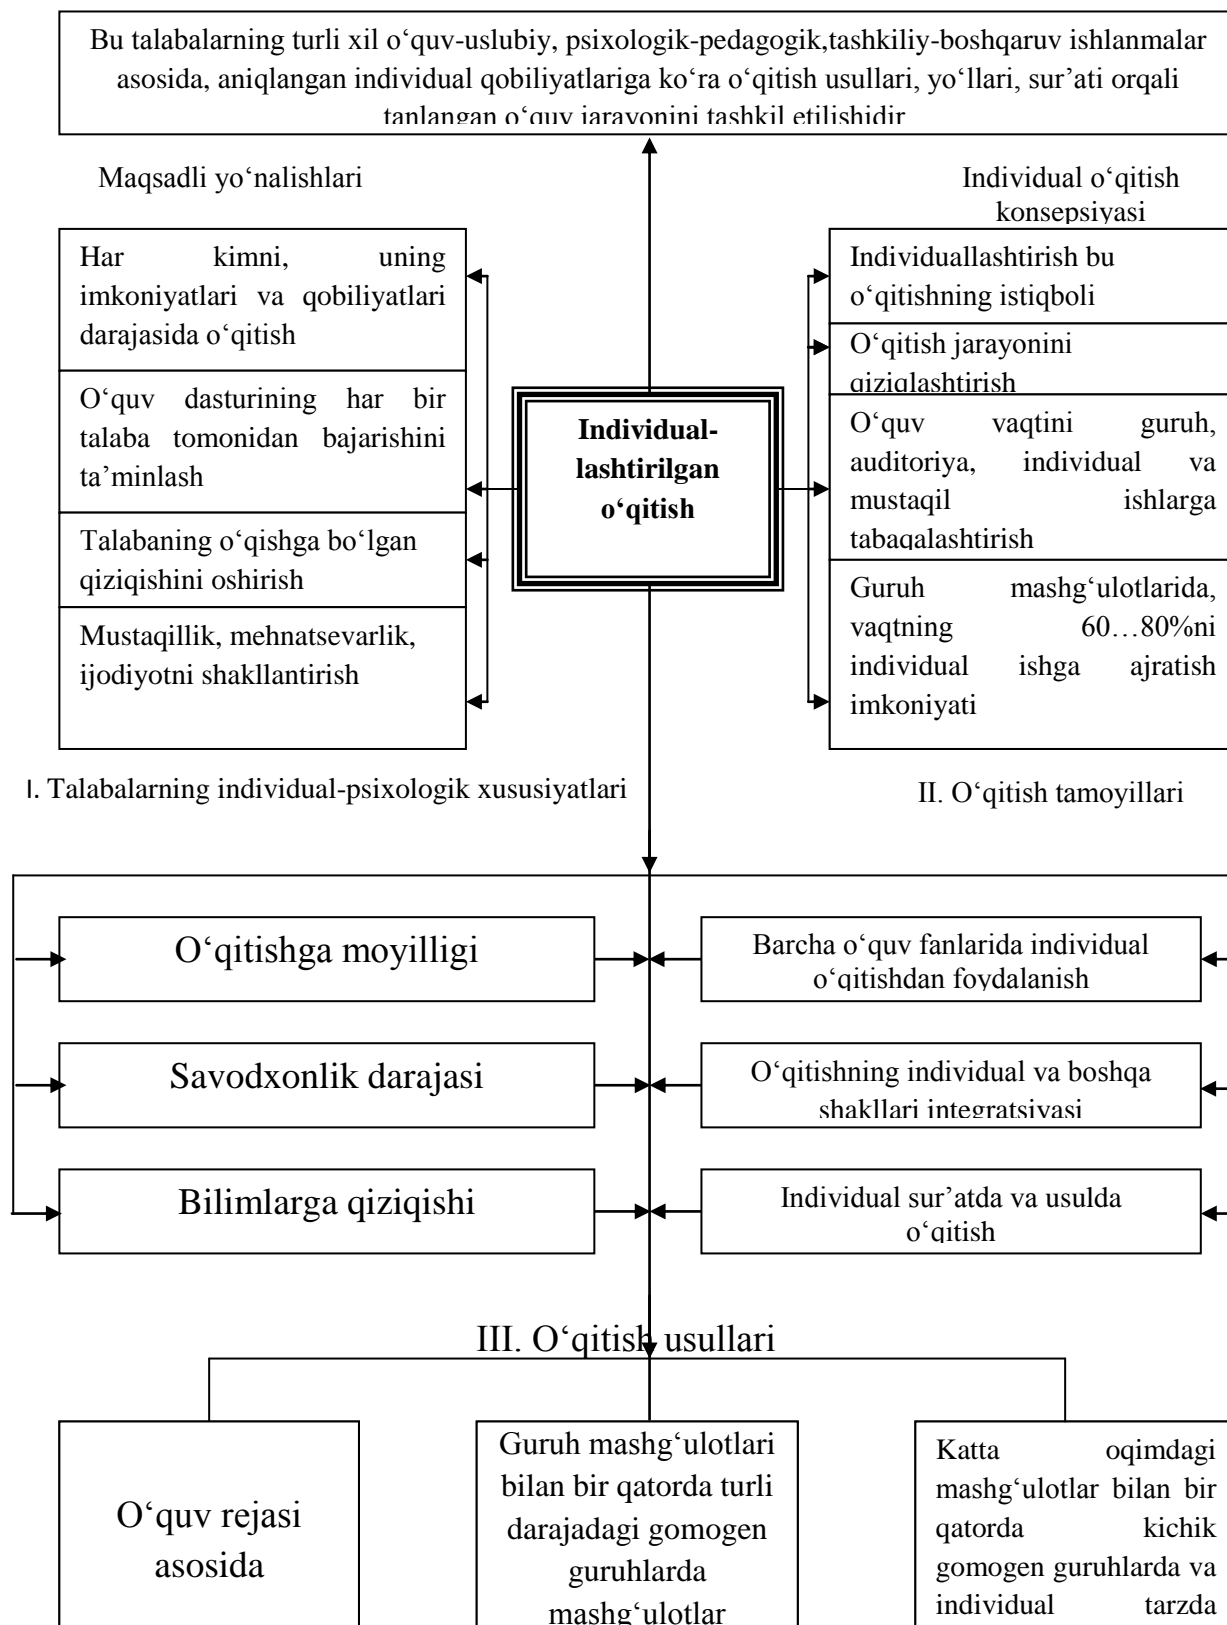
Bu talabalarning turli xil o‘quv-uslubiy, psixologik-pedagogik,tashkiliy-boshqaruv ishlanmalar asosida, aniqlangan individual qobiliyatlariga ko‘ra o‘qitish usullari, yo‘llari, sur’ati orqali tanlangan o‘quv jarayonini tashkil etilishidir

Maqsadli yo‘nalishlari

Individual o‘qitish konsepsiyasi

Har kimni, uning imkoniyatlari va qobiliyatlari darajasida o‘qitish

O‘quv dasturining har bir talaba tomonidan bajarishini ta’minlash

Talabaning o‘qishga bo‘lgan qiziqishini oshirish

Mustaqillik, mehnatsevarlik, ijodiyotni shakllantirish

Individual-lashtirilgan o‘qitish

Individuallashtirish bu o‘qitishning istiqboli

O‘qitish jarayonini qiziqlashtirish

O‘quv vaqtini guruh, auditoriya, individual va mustaqil ishlarga tabaqalashtirish

Guruh mashg‘ulotlarida, vaqtning 60…80%ni individual ishga ajratish imkoniyati

I. Talabalarning individual-psixologik xususiyatlari

II. O‘qitish tamoyillari

O‘qitishga moyilligi

Savodxonlik darajasi

Bilimlarga qiziqishi

Barcha o‘quv fanlarida individual o‘qitishdan foydalanish

O‘qitishning individual va boshqa shakllari integratsiyasi

Individual sur’atda va usulda o‘qitish

III. O‘qitish usullari

O‘quv rejasi asosida

Guruh mashg‘ulotlari bilan bir qatorda turli darajadagi gomogen guruhlarda mashg‘ulotlar

Katta oqimdagi mashg‘ulotlar bilan bir qatorda kichik gomogen guruhlarda va individual tarzda